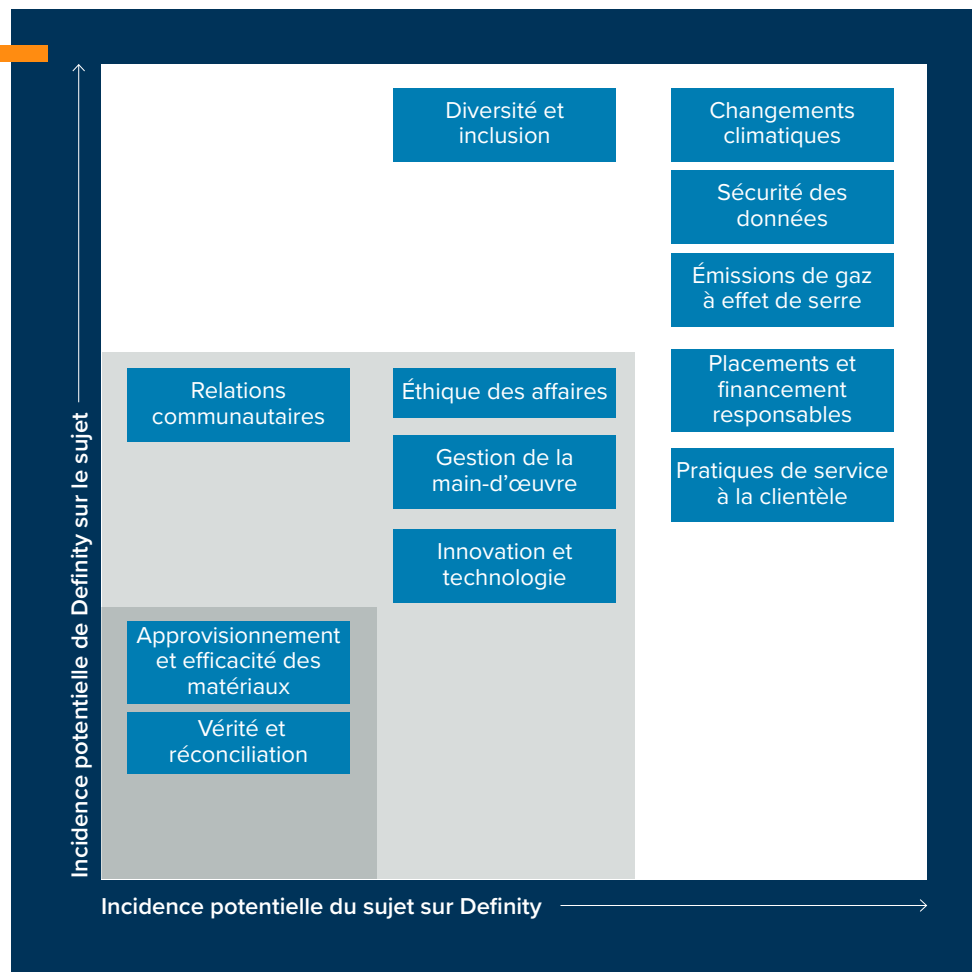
Diversité et inclusion

Changements climatiques

Sécurité des données

Émissions de gaz à effet de serre

Relations communautaires

Éthique des affaires

Placements et financement responsables

Gestion de la main-d’œuvre

Pratiques de service à la clientèle

Innovation et technologie

Approvisionnement et efficacité des matériaux

Vérité et réconciliation

Incidence potentielle de Definity sur le sujet

Incidence potentielle du sujet sur Definity